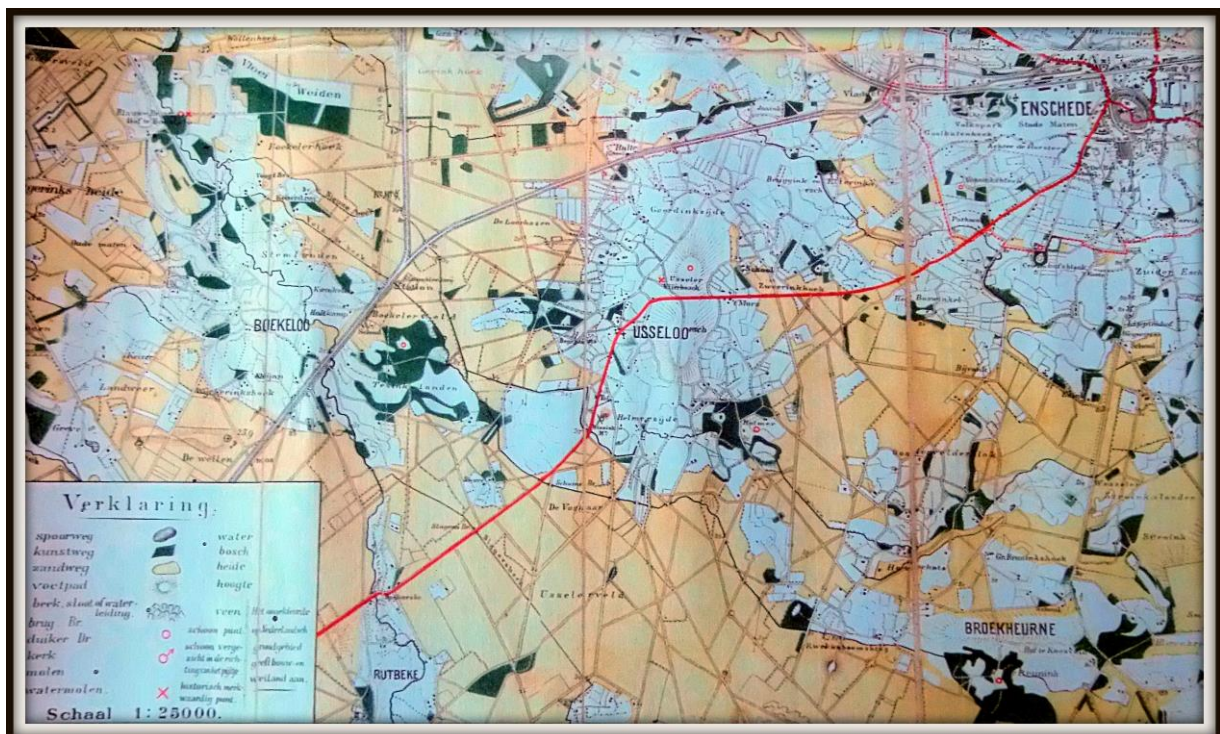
Weiden

ENSCHEDE

Boekelerhoek

Stroinkslanden

BOEKELOO

USSELOO

Zwering

Helmerzijde

De Weilen

Usselervelde

BROEKHEURNE

RUTBEKE

Verklaring.

spoorweg
kunstweg
zandweg
voetpad
beek, sloot of waterleiding.
brug Br.
duiker Dr
kerk
molen
watermolen.

water
bosch
heide
hoogte
veen

schoon punt
schoon vergezicht in de richting van het pijltje
historisch merkwaardig punt.

Het ongekleurde gedeelte stelt bouwland en weiland aan.

Schaal 1: 25000.